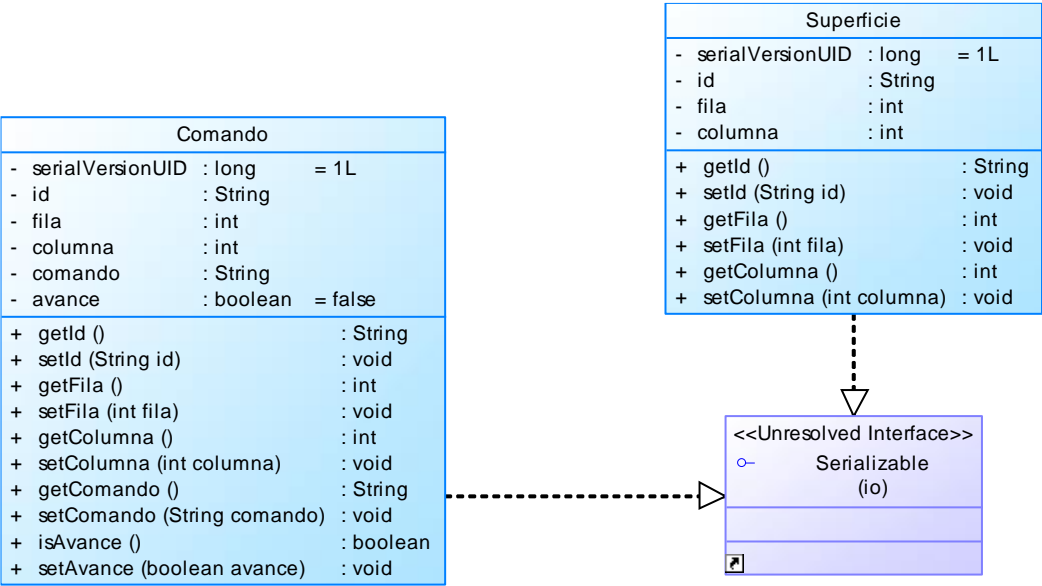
Superficie

| | | | |
|---|---|---|---|
| - | serialVersionUID | : long | = 1L |
| - | id | : String | |
| - | fila | : int | |
| - | columna | : int | |

| | | |
|---|---|---|
| + | getId () | : String |
| + | setId (String id) | : void |
| + | getFila () | : int |
| + | setFila (int fila) | : void |
| + | getColumna () | : int |
| + | setColumna (int columna) | : void |

Comando

| | | | |
|---|---|---|---|
| - | serialVersionUID | : long | = 1L |
| - | id | : String | |
| - | fila | : int | |
| - | columna | : int | |
| - | comando | : String | |
| - | avance | : boolean | = false |

| | | |
|---|---|---|
| + | getId () | : String |
| + | setId (String id) | : void |
| + | getFila () | : int |
| + | setFila (int fila) | : void |
| + | getColumna () | : int |
| + | setColumna (int columna) | : void |
| + | getComando () | : String |
| + | setComando (String comando) | : void |
| + | isAvance () | : boolean |
| + | setAvance (boolean avance) | : void |

<<Unresolved Interface>>
Serializable
(io)